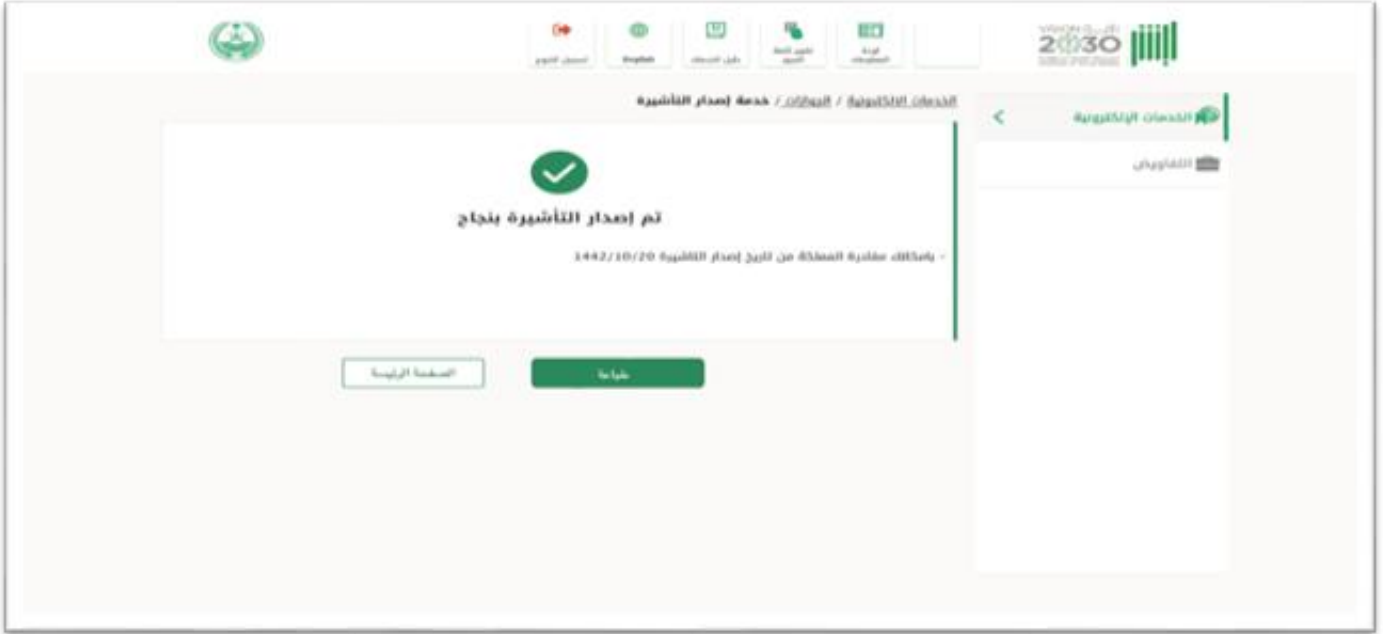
2030

لوحة المعلومات

تغيير كلمة المرور

دليل الخدمات

English

تسجيل الخروج

الخدمات الإلكترونية / الجوازات / خدمة إصدار التأشيرة

الخدمات الإلكترونية

التفاويض

تم إصدار التأشيرة بنجاح

- بإمكانك مغادرة المملكة من تاريخ إصدار التأشيرة 1442/10/20

طباعة

الصفحة الرئيسية